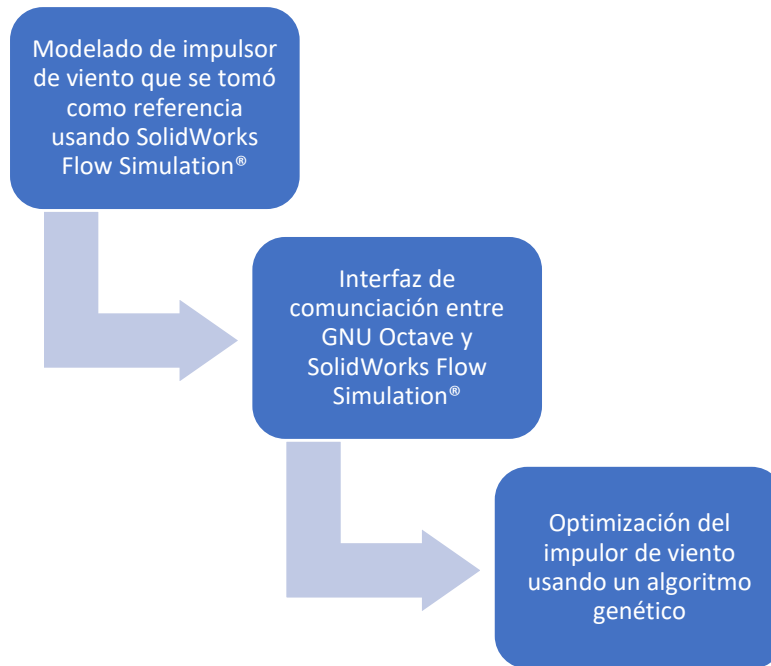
Modelado de impulsor de viento que se tomó como referencia usando SolidWorks Flow Simulation®

Interfaz de comunciación entre GNU Octave y SolidWorks Flow Simulation®

Optimización del impulor de viento usando un algoritmo genético